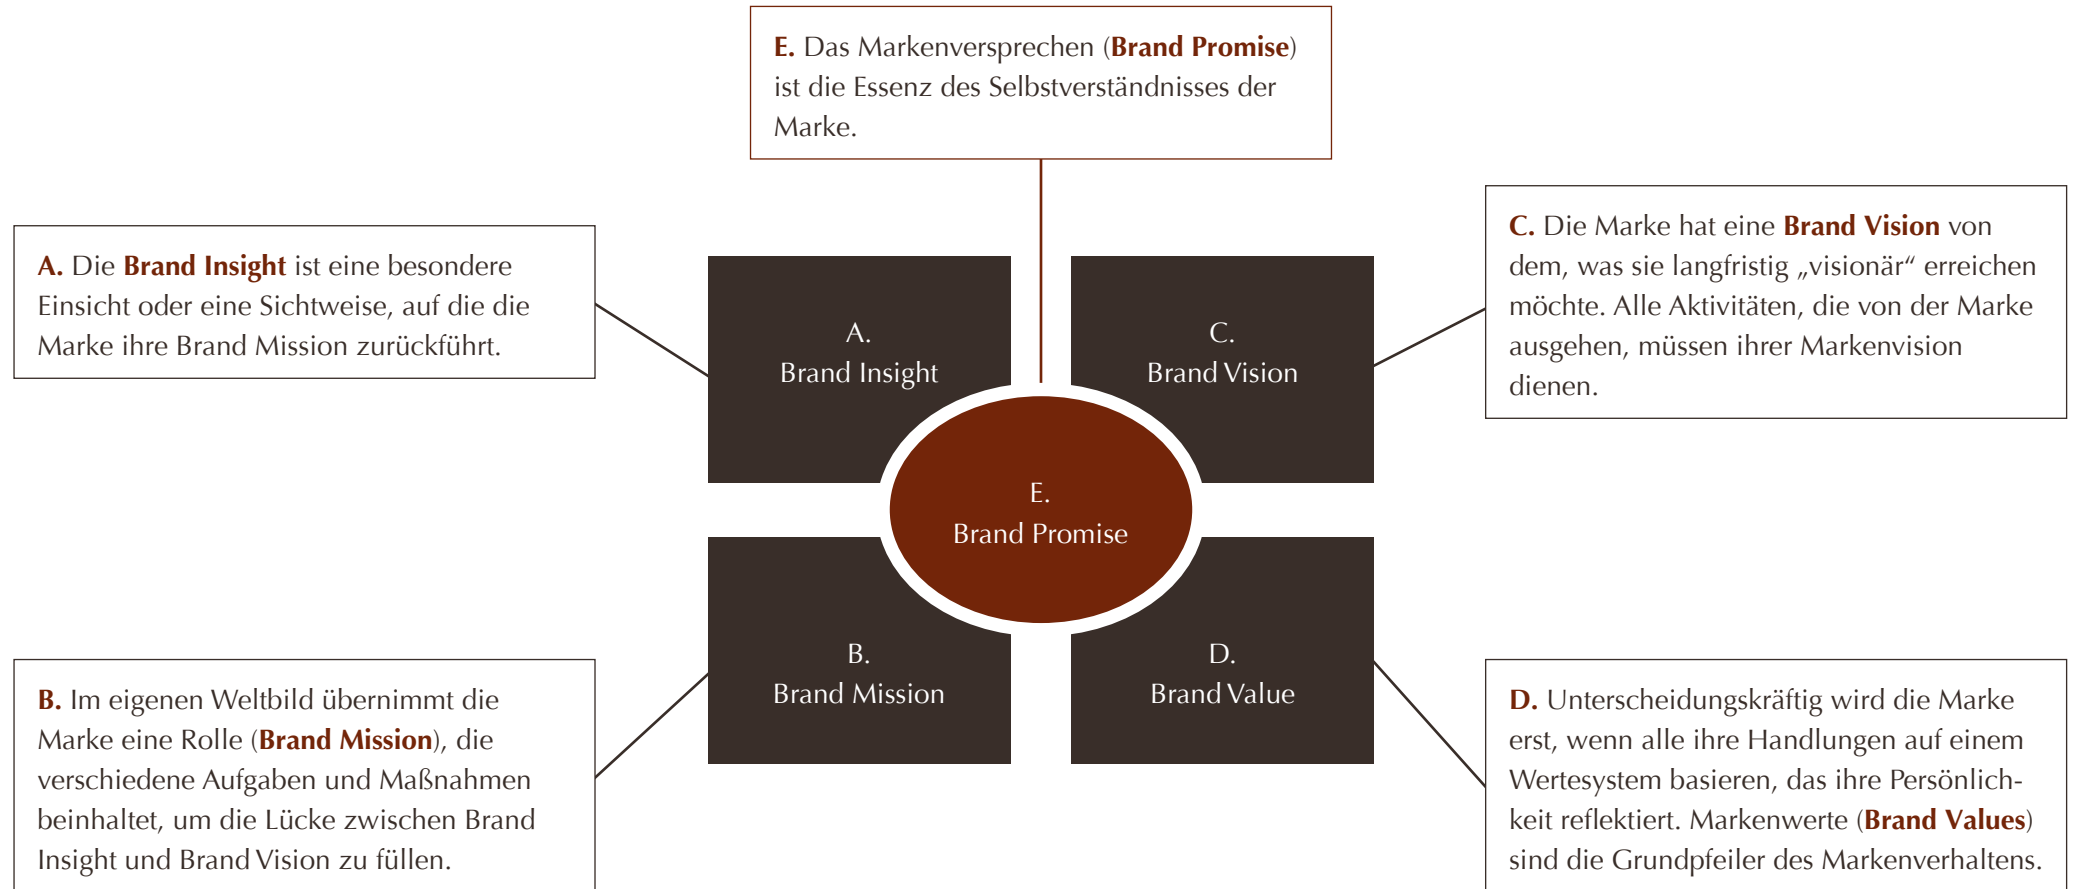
E. Das Markenversprechen (Brand Promise) ist die Essenz des Selbstverständnisses der Marke.

A. Die Brand Insight ist eine besondere Einsicht oder eine Sichtweise, auf die die Marke ihre Brand Mission zurückführt.

A.
Brand Insight

C.
Brand Vision

C. Die Marke hat eine Brand Vision von dem, was sie langfristig „visionär“ erreichen möchte. Alle Aktivitäten, die von der Marke ausgehen, müssen ihrer Markenvision dienen.

E.
Brand Promise

B.
Brand Mission

D.
Brand Value

B. Im eigenen Weltbild übernimmt die Marke eine Rolle (Brand Mission), die verschiedene Aufgaben und Maßnahmen beinhaltet, um die Lücke zwischen Brand Insight und Brand Vision zu füllen.

D. Unterscheidungskräftig wird die Marke erst, wenn alle ihre Handlungen auf einem Wertesystem basieren, das ihre Persönlichkeit reflektiert. Markenwerte (Brand Values) sind die Grundpfeiler des Markenverhaltens.